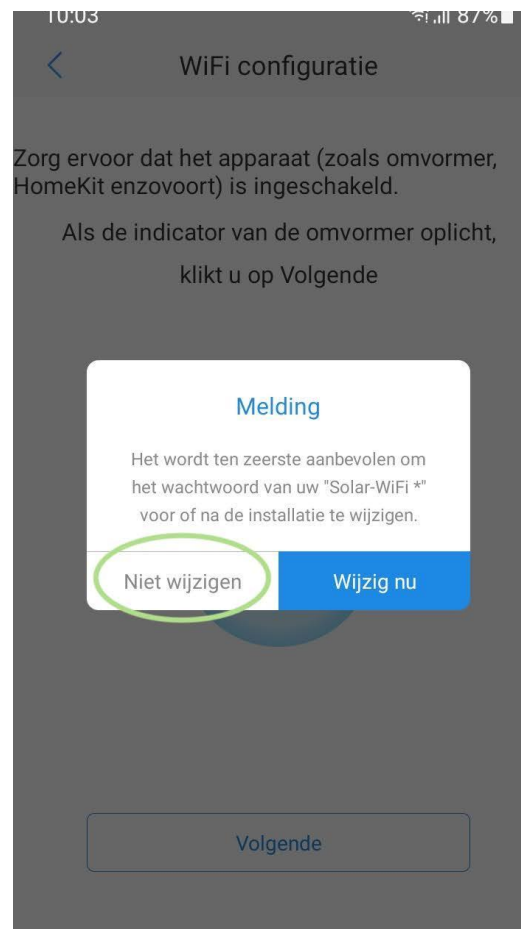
10:03

87%

WiFi configuratie

Zorg ervoor dat het apparaat (zoals omvormer, HomeKit enzovoort) is ingeschakeld.

Als de indicator van de omvormer oplicht, klikt u op Volgende

Melding

Het wordt ten zeerste aanbevolen om het wachtwoord van uw "Solar-WiFi *" voor of na de installatie te wijzigen.

Niet wijzigen

Wijzig nu

Volgende